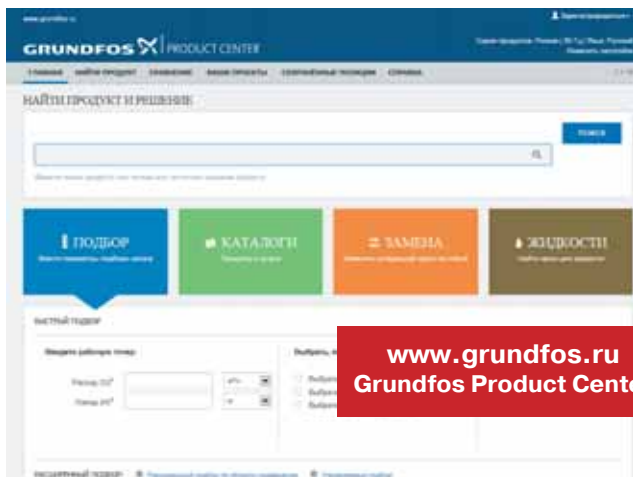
www.grundfos.ru

GRUNDFOS PRODUCT CENTER

ГЛАВНАЯ НАЙТИ ПРОДУКТ СПРАВОЧНИК ВАШИ ПРОЕКТЫ СОХРАНЕННЫЕ ПОЗИЦИИ СПРАВКА

НАЙТИ ПРОДУКТ И РЕШЕНИЕ

ПОИСК

ПОДБОР

КАТАЛОГИ

ЗАМЕНА

ЖИДКОСТИ

БЫСТРЫЙ ПОДБОР

Введите рабочую точку

Расход (Q)*

Напор (H)*

Выбрать

РАСШИРЕННЫЙ ПОДБОР

www.grundfos.ru
Grundfos Product Cente